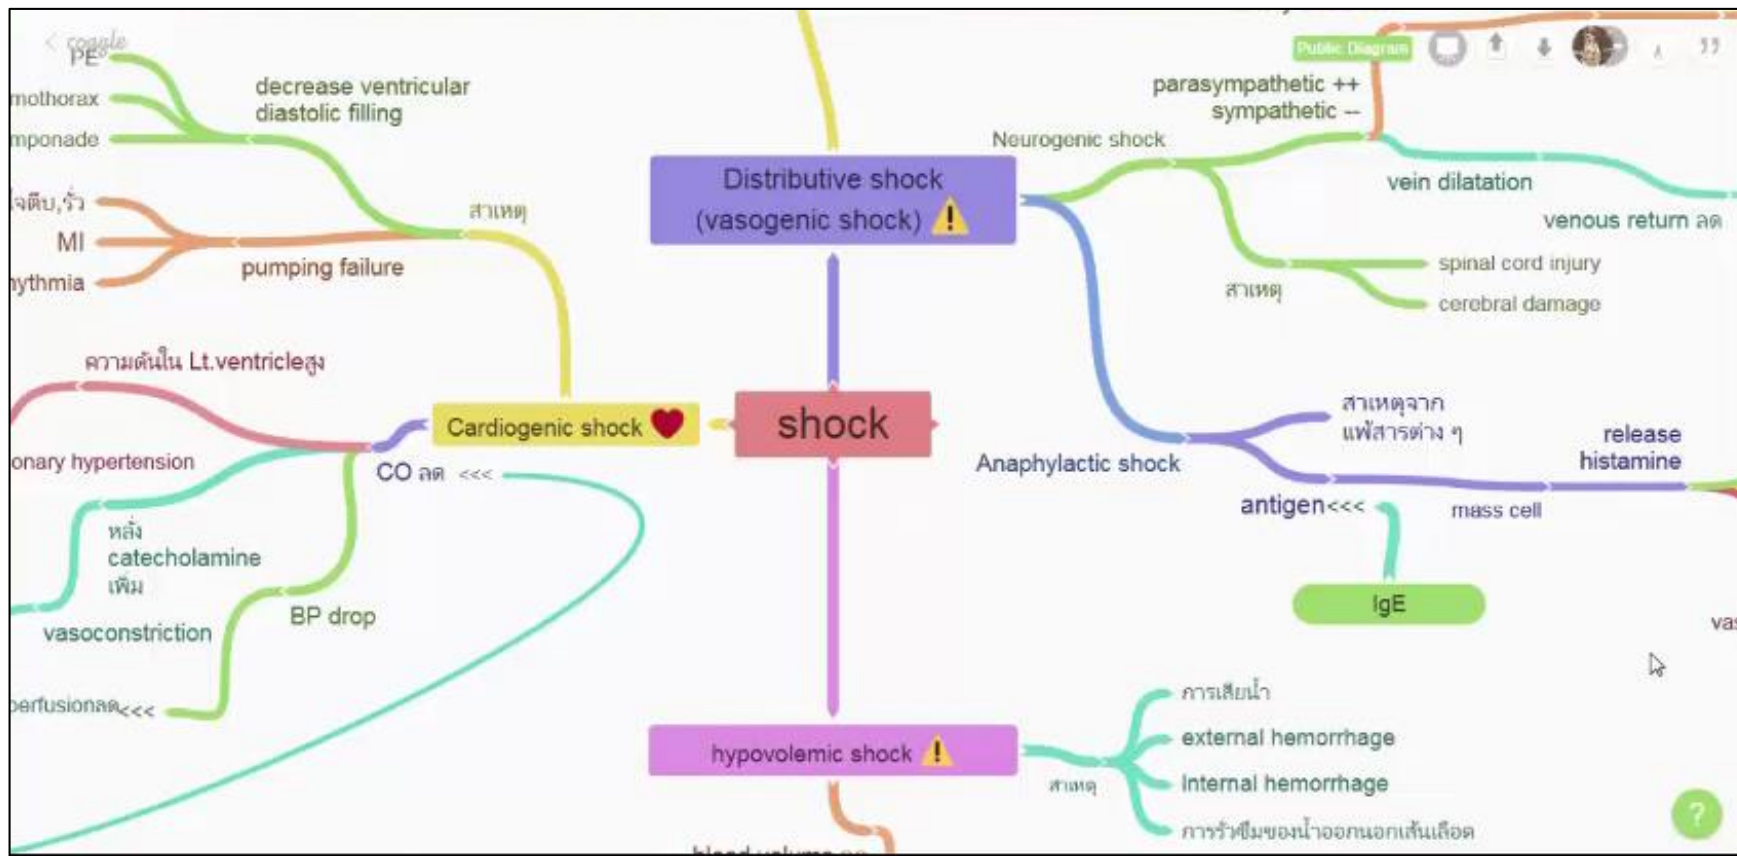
coggle

PE

mothorax

mponade

decrease ventricular diastolic filling

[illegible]ตีบ,รั่ว

MI

ythmia

pumping failure

สาเหตุ

ความดันใน Lt.ventricleสูง

onary hypertension

Cardiogenic shock

CO ลด <<<

หลั่ง catecholamine เพิ่ม

vasoconstriction

BP drop

perfusionลด<<<

Distributive shock (vasogenic shock)

shock

hypovolemic shock

blood volume ลด

Public Diagram

parasympathetic ++
sympathetic --

Neurogenic shock

vein dilatation

venous return ลด

spinal cord injury

cerebral damage

สาเหตุ

สาเหตุจาก แพ้สารต่าง ๆ

Anaphylactic shock

release histamine

antigen<<<

mass cell

IgE

va

การเสียน้ำ

external hemorrhage

Internal hemorrhage

การรั่วซึมของน้ำออกนอกเส้นเลือด

สาเหตุ

?